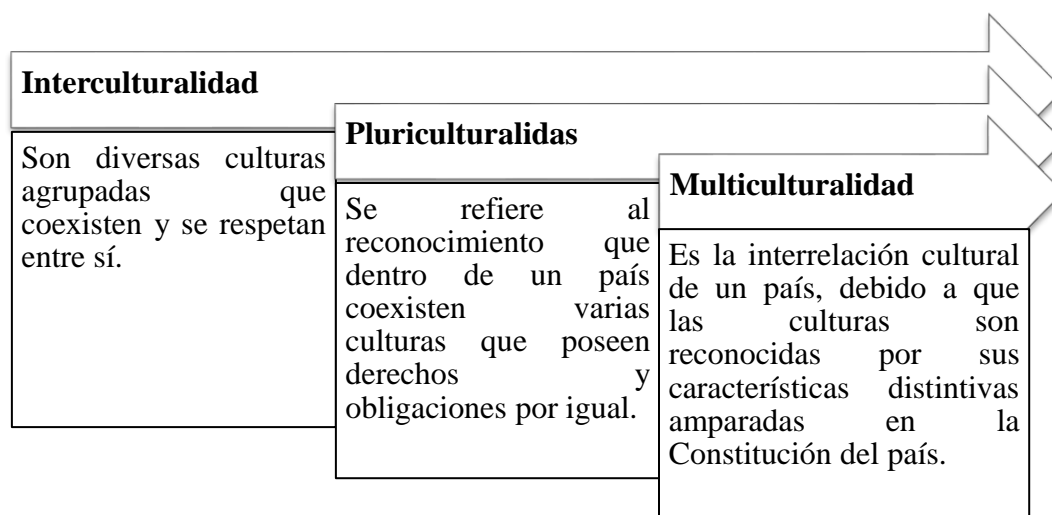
Interculturalidad

Son diversas culturas agrupadas que coexisten y se respetan entre sí.

Pluriculturalidas

Se refiere al reconocimiento que dentro de un país coexisten varias culturas que poseen derechos y obligaciones por igual.

Multiculturalidad

Es la interrelación cultural de un país, debido a que las culturas son reconocidas por sus características distintivas amparadas en la Constitución del país.